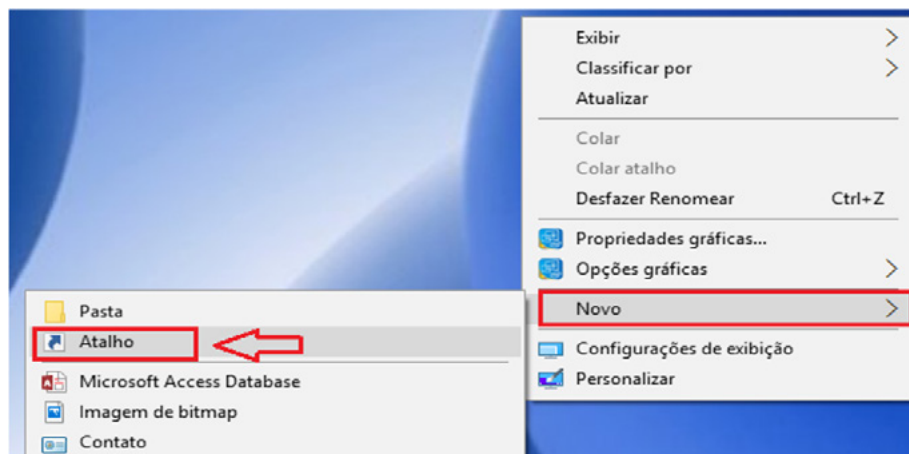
Exibir
Classificar por
Atualizar
Colar
Colar atalho
Desfazer Renomear Ctrl+Z
Propriedades gráficas...
Opções gráficas
Novo
Configurações de exibição
Personalizar

Pasta
Atalho
Microsoft Access Database
Imagem de bitmap
Contato